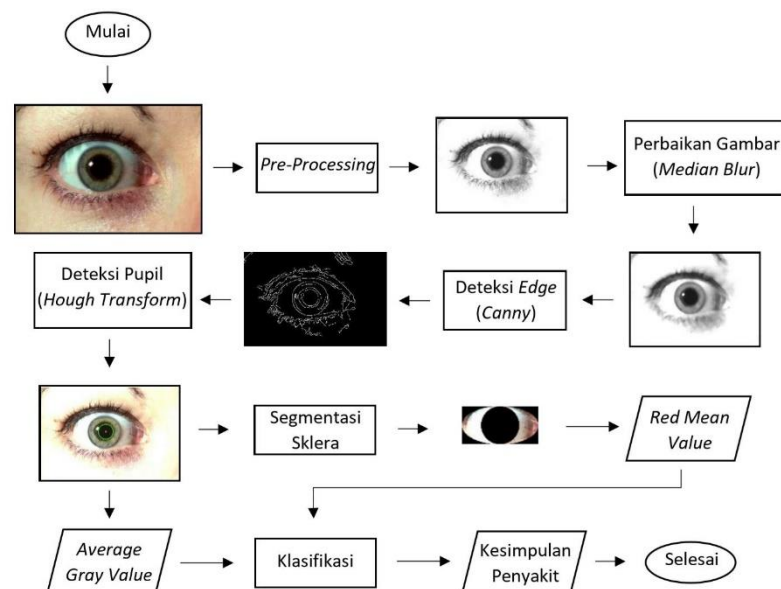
Mulai

Pre-Processing

Perbaikan Gambar (Median Blur)

Deteksi Pupil (Hough Transform)

Deteksi Edge (Canny)

Segmentasi Sklera

Red Mean Value

Average Gray Value

Klasifikasi

Kesimpulan Penyakit

Selesai